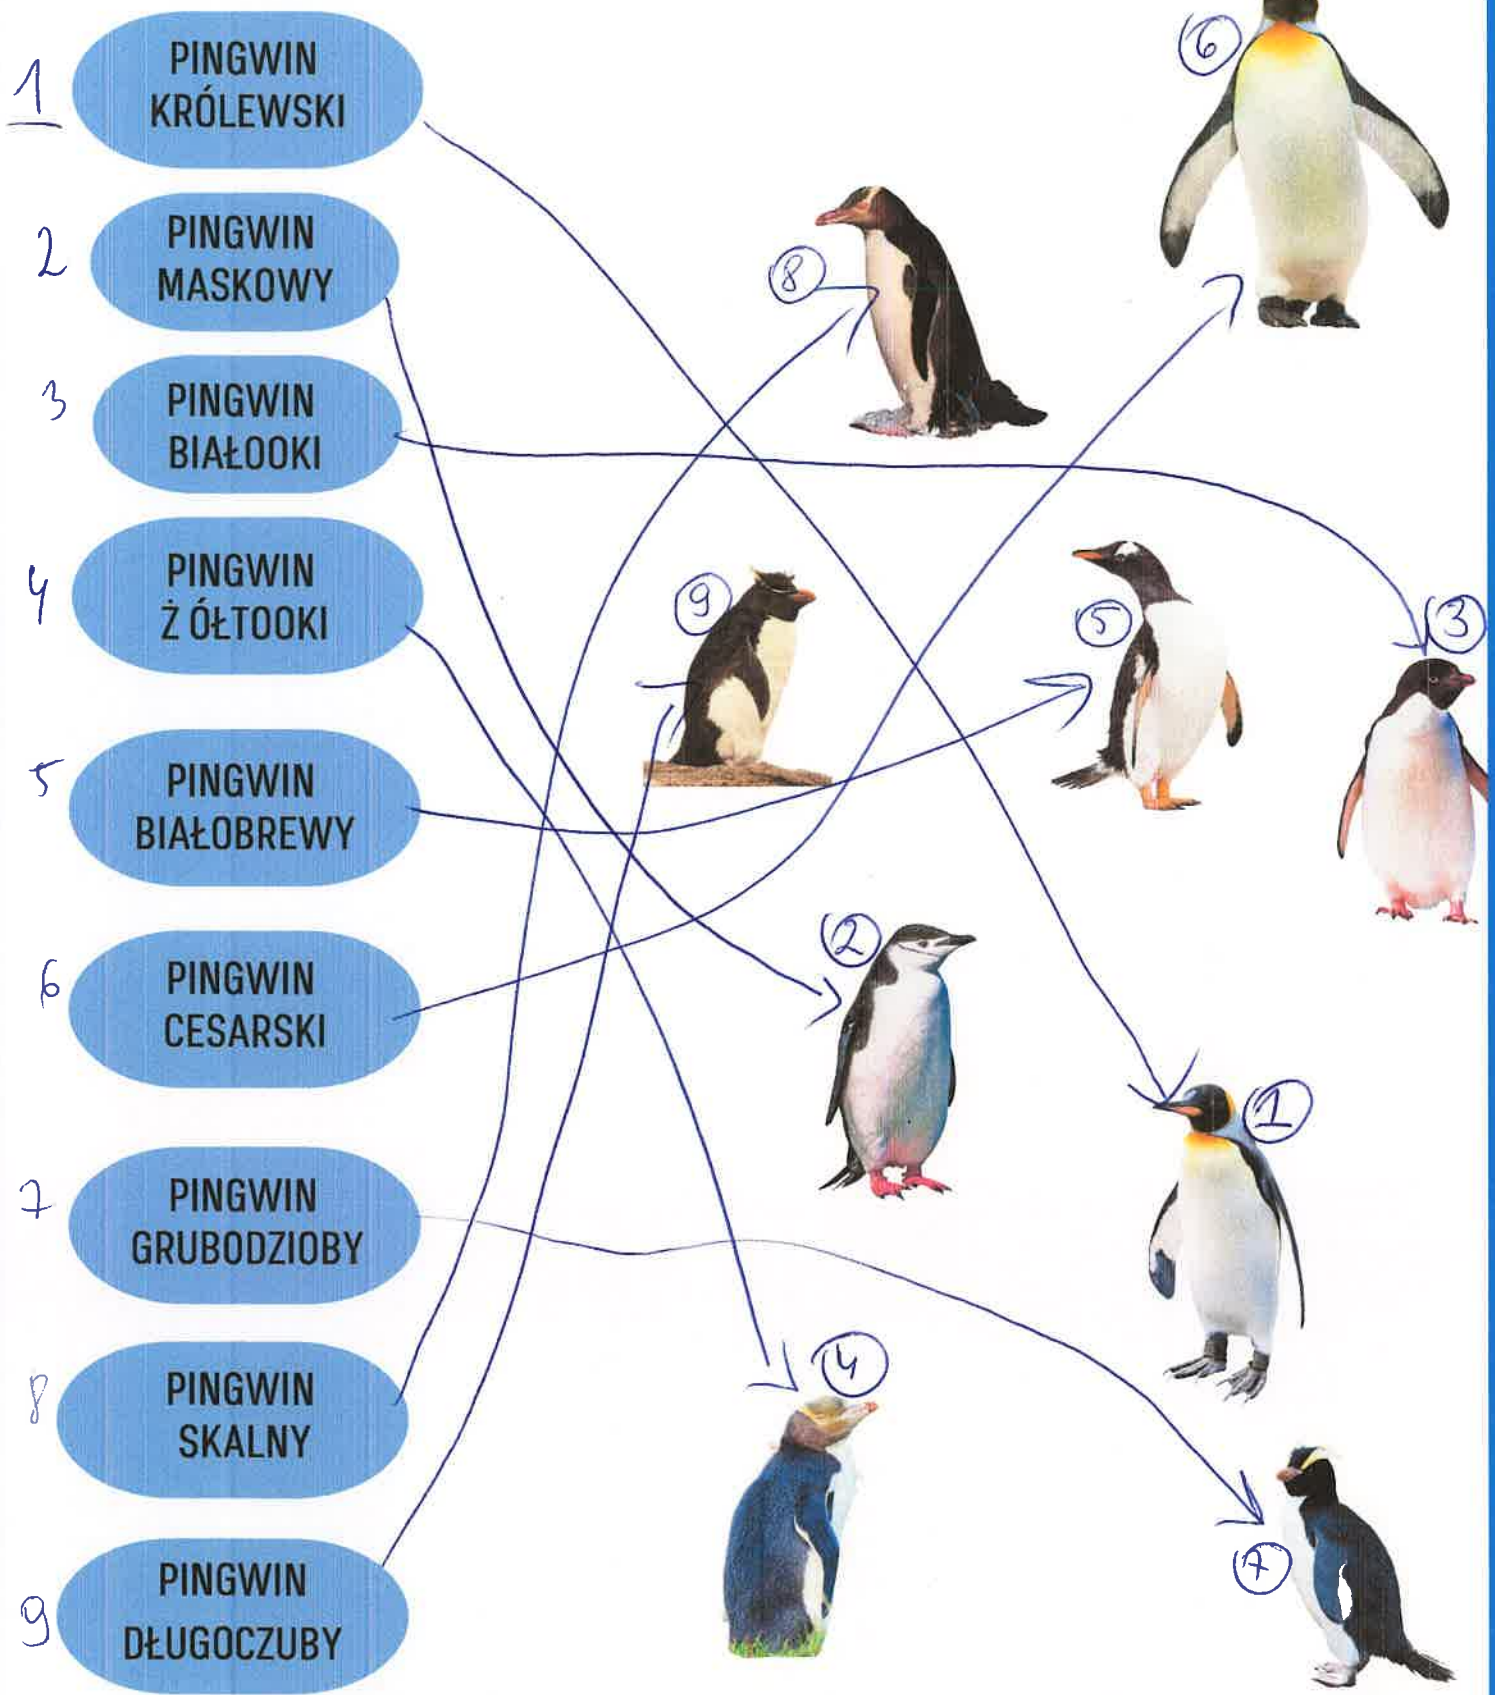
1 PINGWIN KRÓLEWSKI

2 PINGWIN MASKOWY

3 PINGWIN BIAŁOOKI

4 PINGWIN Ż ÓŁTOOKI

5 PINGWIN BIAŁOBREWY

6 PINGWIN CESARSKI

7 PINGWIN GRUBODZIOBY

8 PINGWIN SKALNY

9 PINGWIN DŁUGOCZUBY

6

8

9

5

3

2

1

4

7